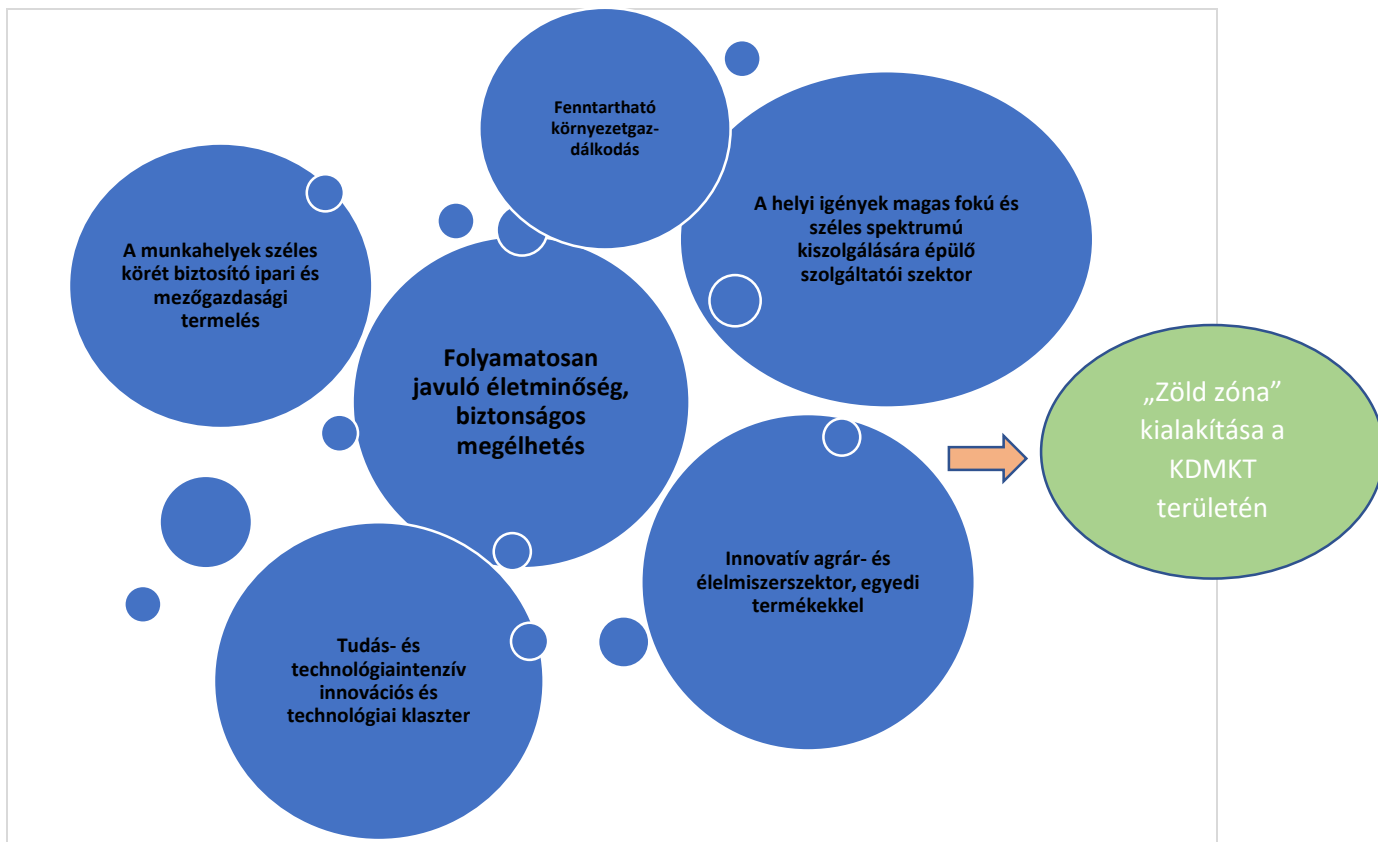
Fenntartható környezetgazdálkodás

A helyi igények magas fokú és széles spektrumú kiszolgálására épülő szolgáltatói szektor

A munkahelyek széles körét biztosító ipari és mezőgazdasági termelés

Folyamatosan javuló életminőség, biztonságos megélhetés

„Zöld zóna" kialakítása a KDMKT területén

Innovatív agrár- és élelmiszerszektor, egyedi termékekkel

Tudás- és technológiaintenzív innovációs és technológiai klaszter